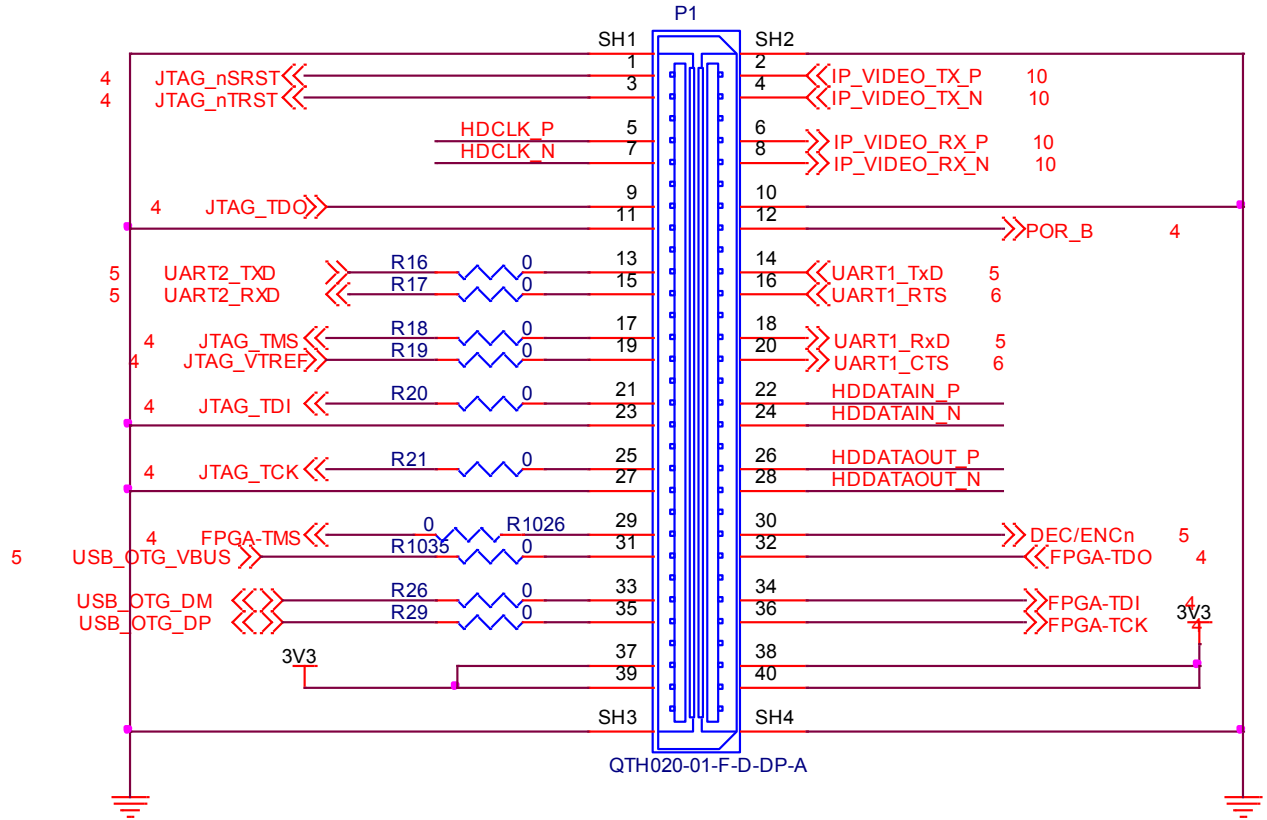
P1

SH1 SH2

4 JTAG_nSRST 1 2 IP_VIDEO_TX_P 10
4 JTAG_nTRST 3 4 IP_VIDEO_TX_N 10
HDCLK_P 5 6 IP_VIDEO_RX_P 10
HDCLK_N 7 8 IP_VIDEO_RX_N 10
4 JTAG_TDO 9 10
11 12 POR_B 4
5 UART2_TXD R16 0 13 14 UART1_TxD 5
5 UART2_RXD R17 0 15 16 UART1_RTS 6
4 JTAG_TMS R18 0 17 18 UART1_RxD 5
4 JTAG_VTREF R19 0 19 20 UART1_CTS 6
4 JTAG_TDI R20 0 21 22 HDDATAIN_P
23 24 HDDATAIN_N
4 JTAG_TCK R21 0 25 26 HDDATAOUT_P
27 28 HDDATAOUT_N
4 FPGA-TMS 0 R1026 29 30 DEC/ENCn 5
5 USB_OTG_VBUS R1035 0 31 32 FPGA-TDO 4
USB_OTG_DM R26 0 33 34 FPGA-TDI 4
USB_OTG_DP R29 0 35 36 FPGA-TCK 4
3V3
3V3 37 38
39 40

SH3 SH4

QTH020-01-F-D-DP-A